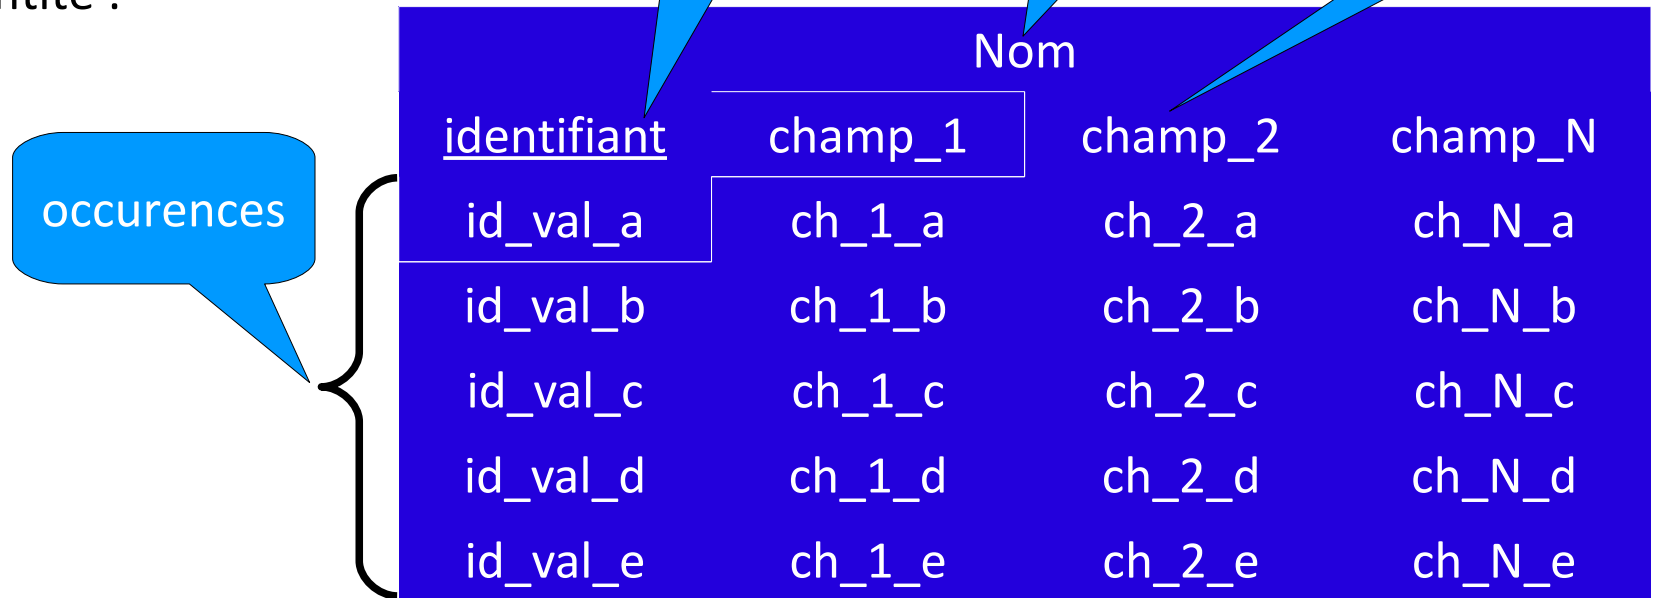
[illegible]tité :

occurences

| Nom | | | |
|---|---|---|---|
| identifiant | champ_1 | champ_2 | champ_N |
| id_val_a | ch_1_a | ch_2_a | ch_N_a |
| id_val_b | ch_1_b | ch_2_b | ch_N_b |
| id_val_c | ch_1_c | ch_2_c | ch_N_c |
| id_val_d | ch_1_d | ch_2_d | ch_N_d |
| id_val_e | ch_1_e | ch_2_e | ch_N_e |